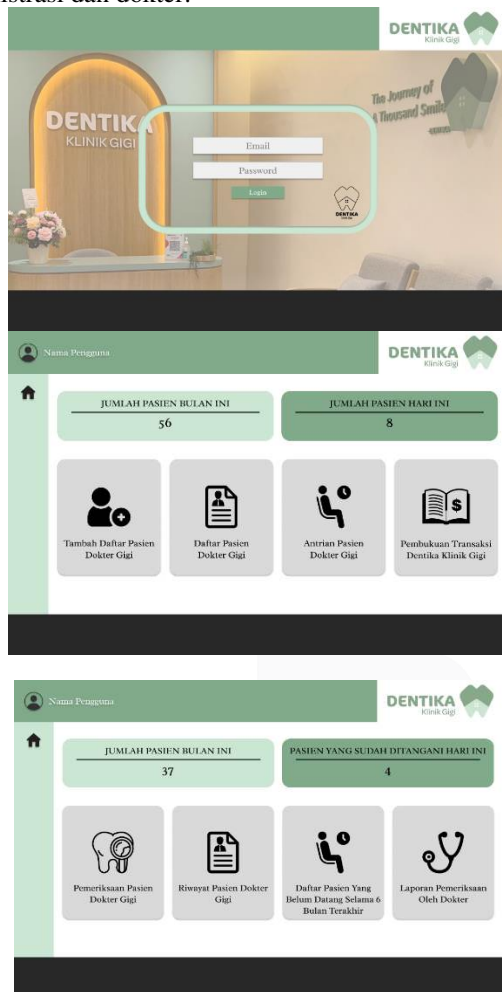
istrasi dan dokter.

DENTIKA Klinik Gigi

DENTIKA KLINIK GIGI

The Journey of a Thousand Smiles

Email
Password
Login

DENTIKA

Nama Pengguna

DENTIKA Klinik Gigi

JUMLAH PASIEN BULAN INI
56

JUMLAH PASIEN HARI INI
8

Tambah Daftar Pasien Dokter Gigi

Daftar Pasien Dokter Gigi

Antrian Pasien Dokter Gigi

Pembukuan Transaksi Dentika Klinik Gigi

Nama Pengguna

DENTIKA Klinik Gigi

JUMLAH PASIEN BULAN INI
37

PASIEN YANG SUDAH DITANGANI HARI INI
4

Pemeriksaan Pasien Dokter Gigi

Riwayat Pasien Dokter Gigi

Daftar Pasien Yang Belum Datang Selama 6 Bulan Terakhir

Laporan Pemeriksaan Oleh Dokter